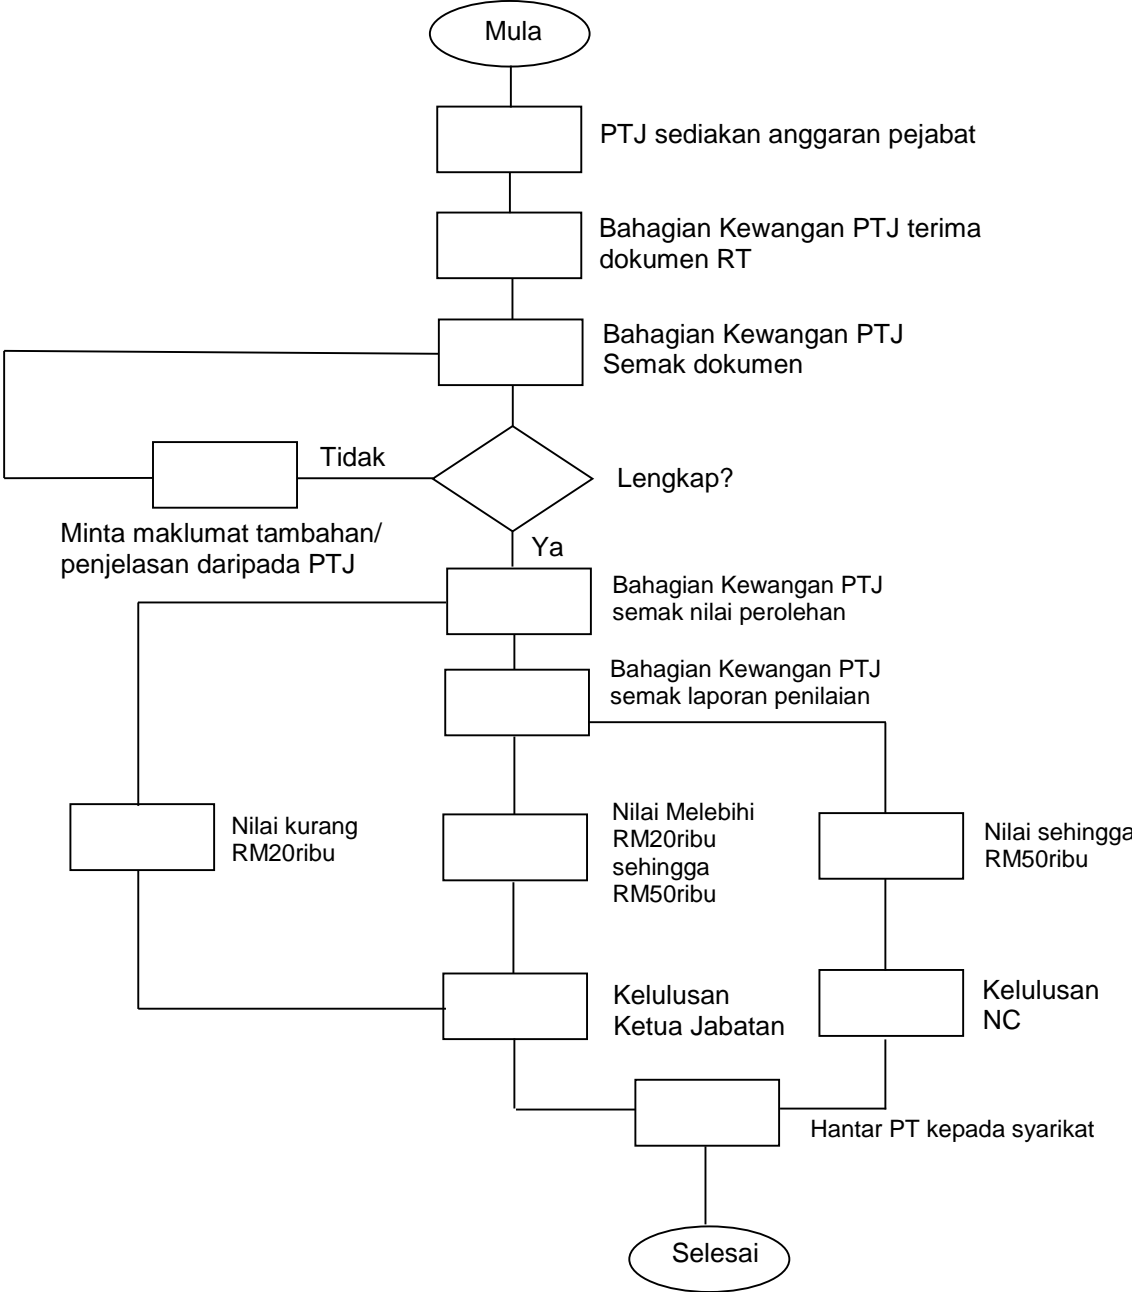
Mula

PTJ sediakan anggaran pejabat

Bahagian Kewangan PTJ terima dokumen RT

Bahagian Kewangan PTJ Semak dokumen

Tidak

Lengkap?

Minta maklumat tambahan/ penjelasan daripada PTJ

Ya

Bahagian Kewangan PTJ semak nilai perolehan

Bahagian Kewangan PTJ semak laporan penilaian

Nilai kurang RM20ribu

Nilai Melebihi RM20ribu sehingga RM50ribu

Nilai sehingga RM50ribu

Kelulusan Ketua Jabatan

Kelulusan NC

Hantar PT kepada syarikat

Selesai